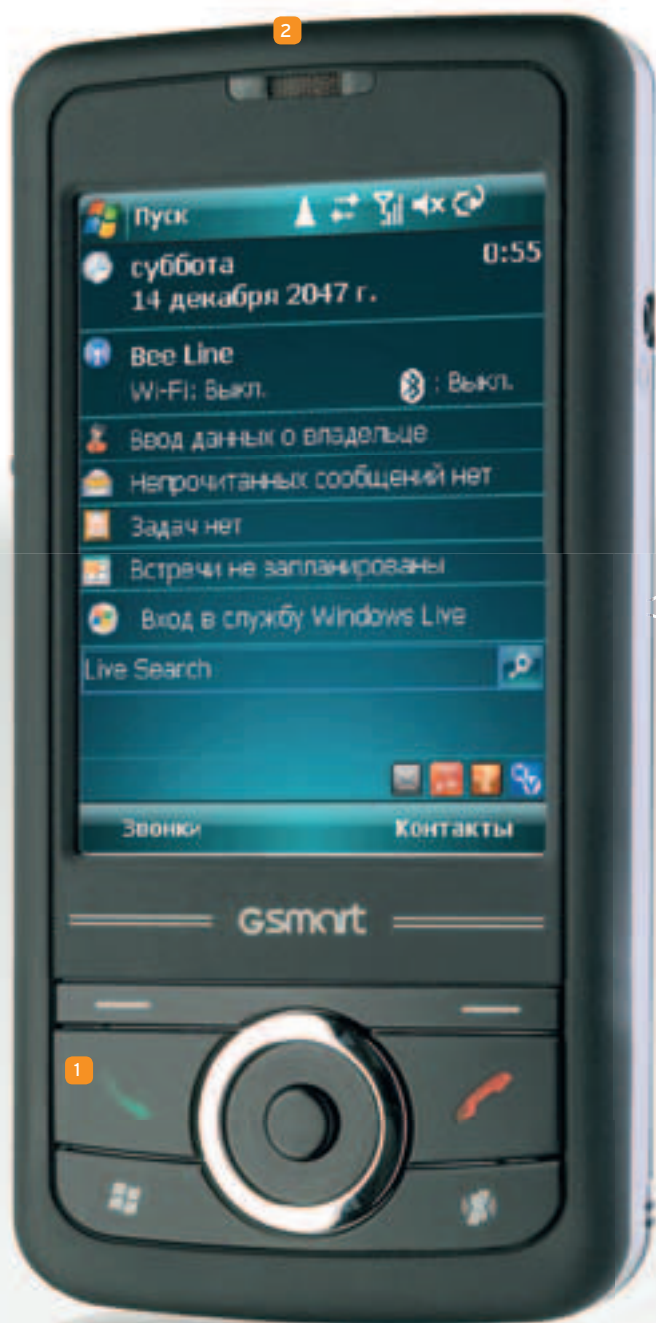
2

Пуск

суббота
14 декабря 2047 г.

0:55

Bee Line
Wi-Fi: Выкл.

: Выкл.

Ввод данных о владельце

Непрочитанных сообщений нет

Задач нет

Встречи не запланированы

Вход в службу Windows Live

Live Search

Звонки

Контакты

GSmart

1